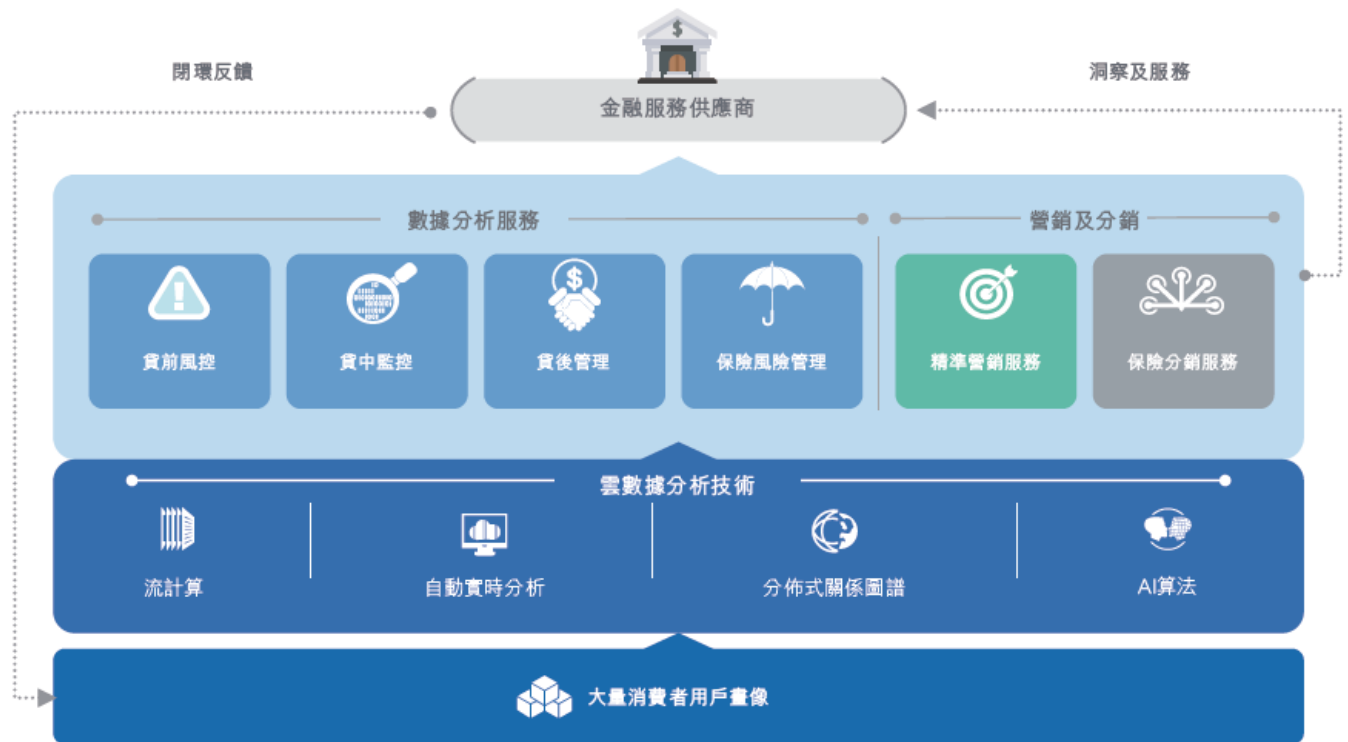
閉環反饋

洞察及服務

金融服務供應商

數據分析服務

營銷及分銷

貸前風控

貸中監控

貸後管理

保險風險管理

精準營銷服務

保險分銷服務

雲數據分析技術

流計算

自動實時分析

分佈式關係圖譜

AI算法

大量消費者用戶畫像